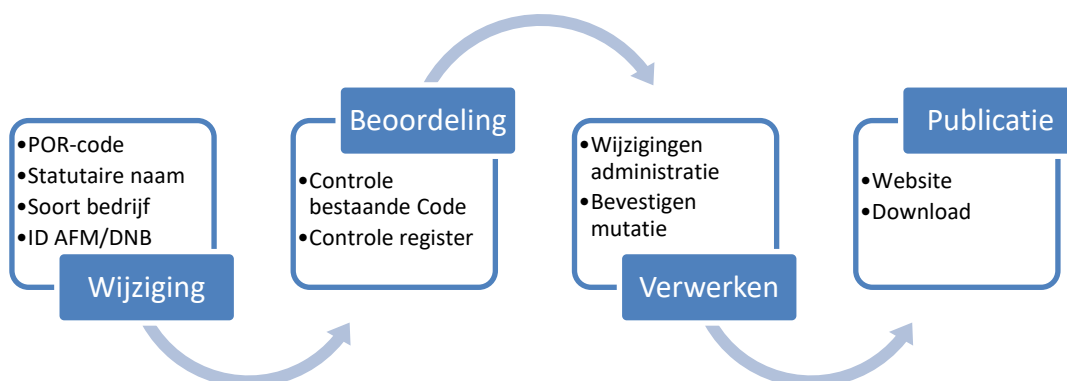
•POR-code
•Statutaire naam
•Soort bedrijf
•ID AFM/DNB

Wijziging

Beoordeling

•Controle bestaande Code
•Controle register

•Wijzigingen administratie
•Bevestigen mutatie

Verwerken

Publicatie

•Website
•Download